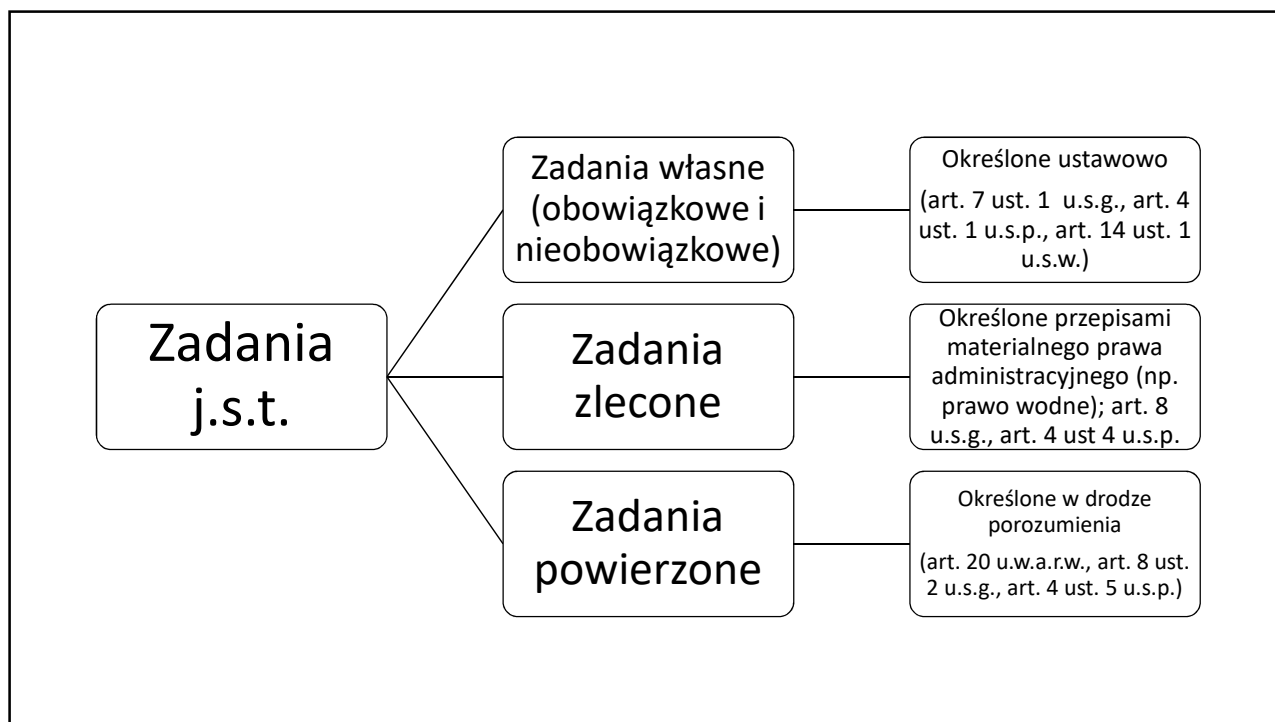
Zadania j.s.t.

Zadania własne (obowiązkowe i nieobowiązkowe)

Określone ustawowo

(art. 7 ust. 1 u.s.g., art. 4 ust. 1 u.s.p., art. 14 ust. 1 u.s.w.)

Zadania zlecone

Określone przepisami materialnego prawa administracyjnego (np. prawo wodne); art. 8 u.s.g., art. 4 ust 4 u.s.p.

Zadania powierzone

Określone w drodze porozumienia

(art. 20 u.w.a.r.w., art. 8 ust. 2 u.s.g., art. 4 ust. 5 u.s.p.)